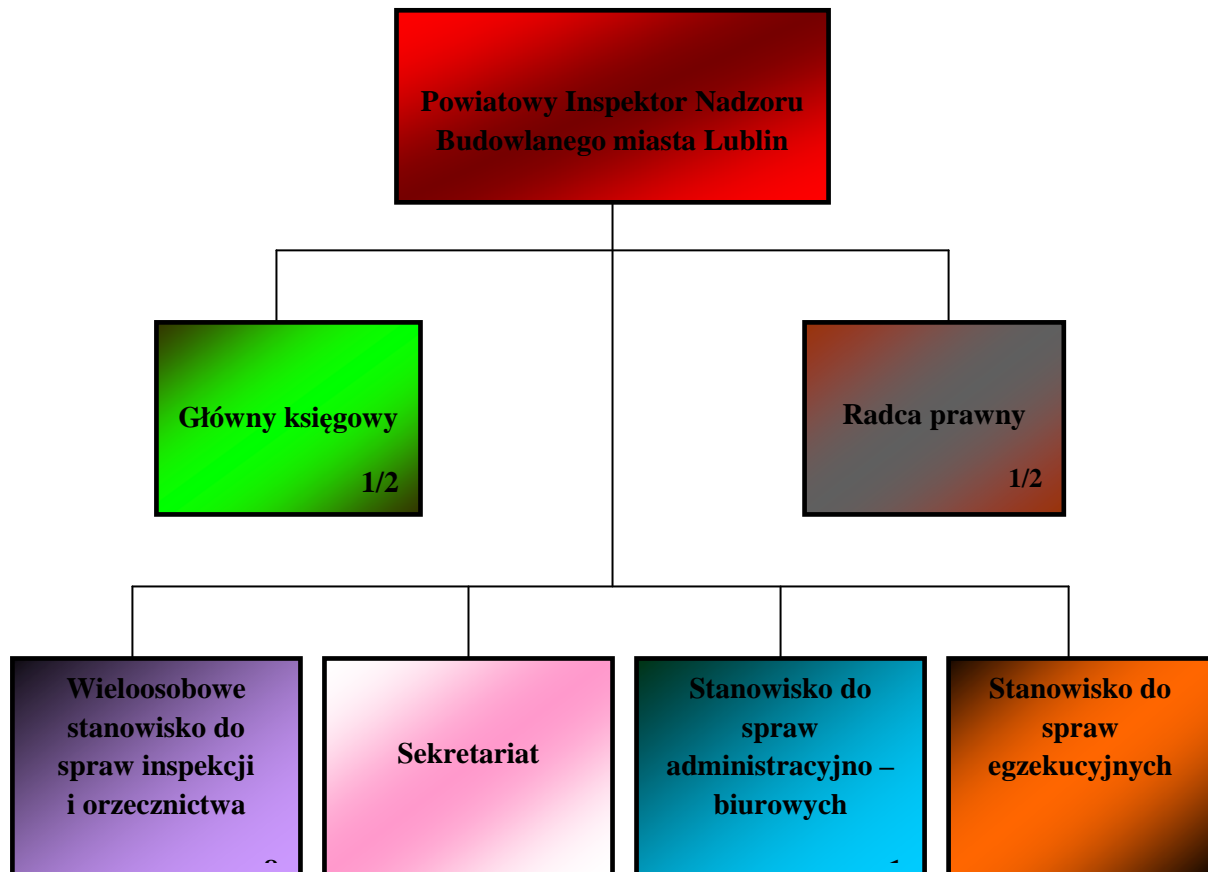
Powiatowy Inspektor Nadzoru Budowlanego miasta Lublin

Główny księgowy

1/2

Radca prawny

1/2

Wieloosobowe stanowisko do spraw inspekcji i orzecznictwa

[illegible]

Sekretariat

Stanowisko do spraw administracyjno – biurowych

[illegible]

Stanowisko do spraw egzekucyjnych